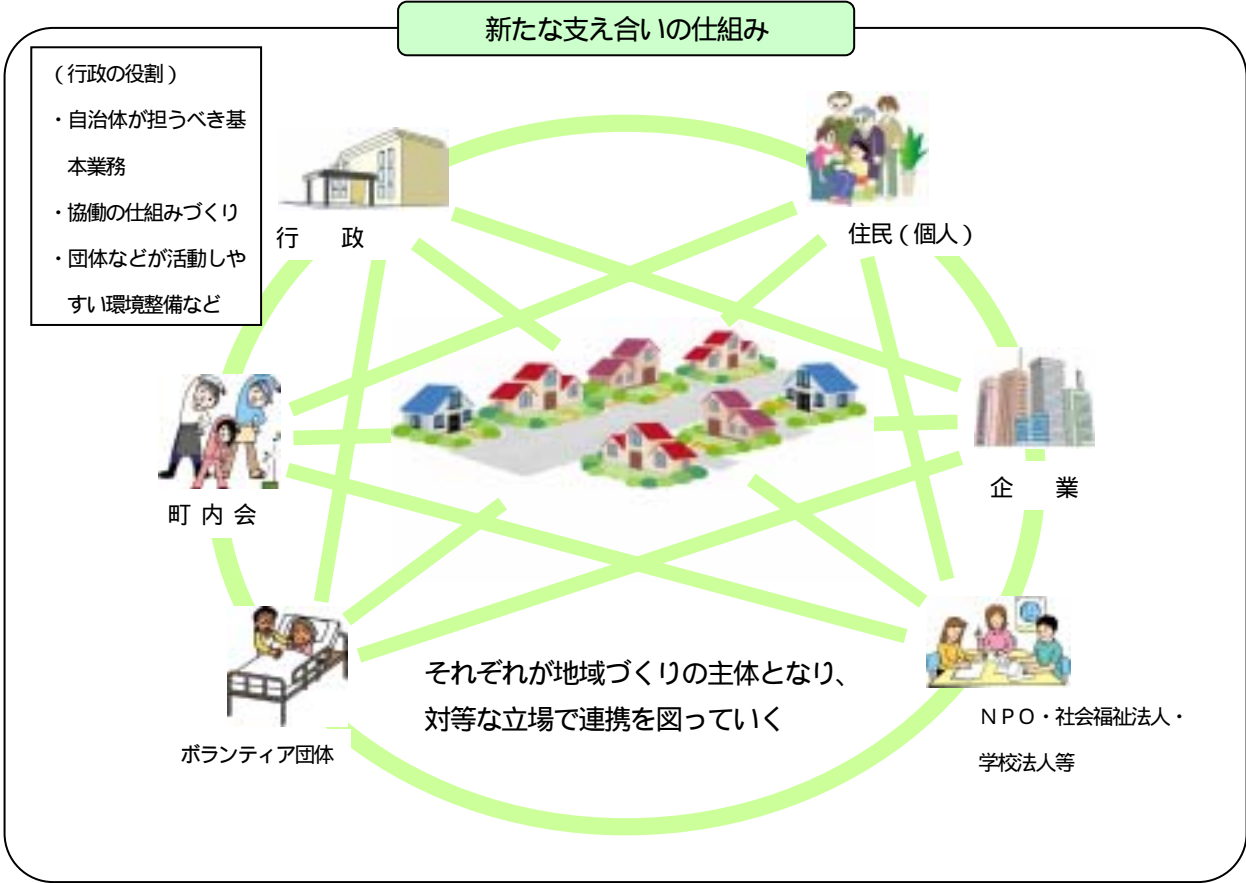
新たな支え合いの仕組み

（行政の役割）
・自治体が担うべき基本業務
・協働の仕組みづくり
・団体などが活動しやすい環境整備など

行　政

住民（個人）

企　業

町 内 会

ボランティア団体

ＮＰＯ・社会福祉法人・学校法人等

それぞれが地域づくりの主体となり、
対等な立場で連携を図っていく